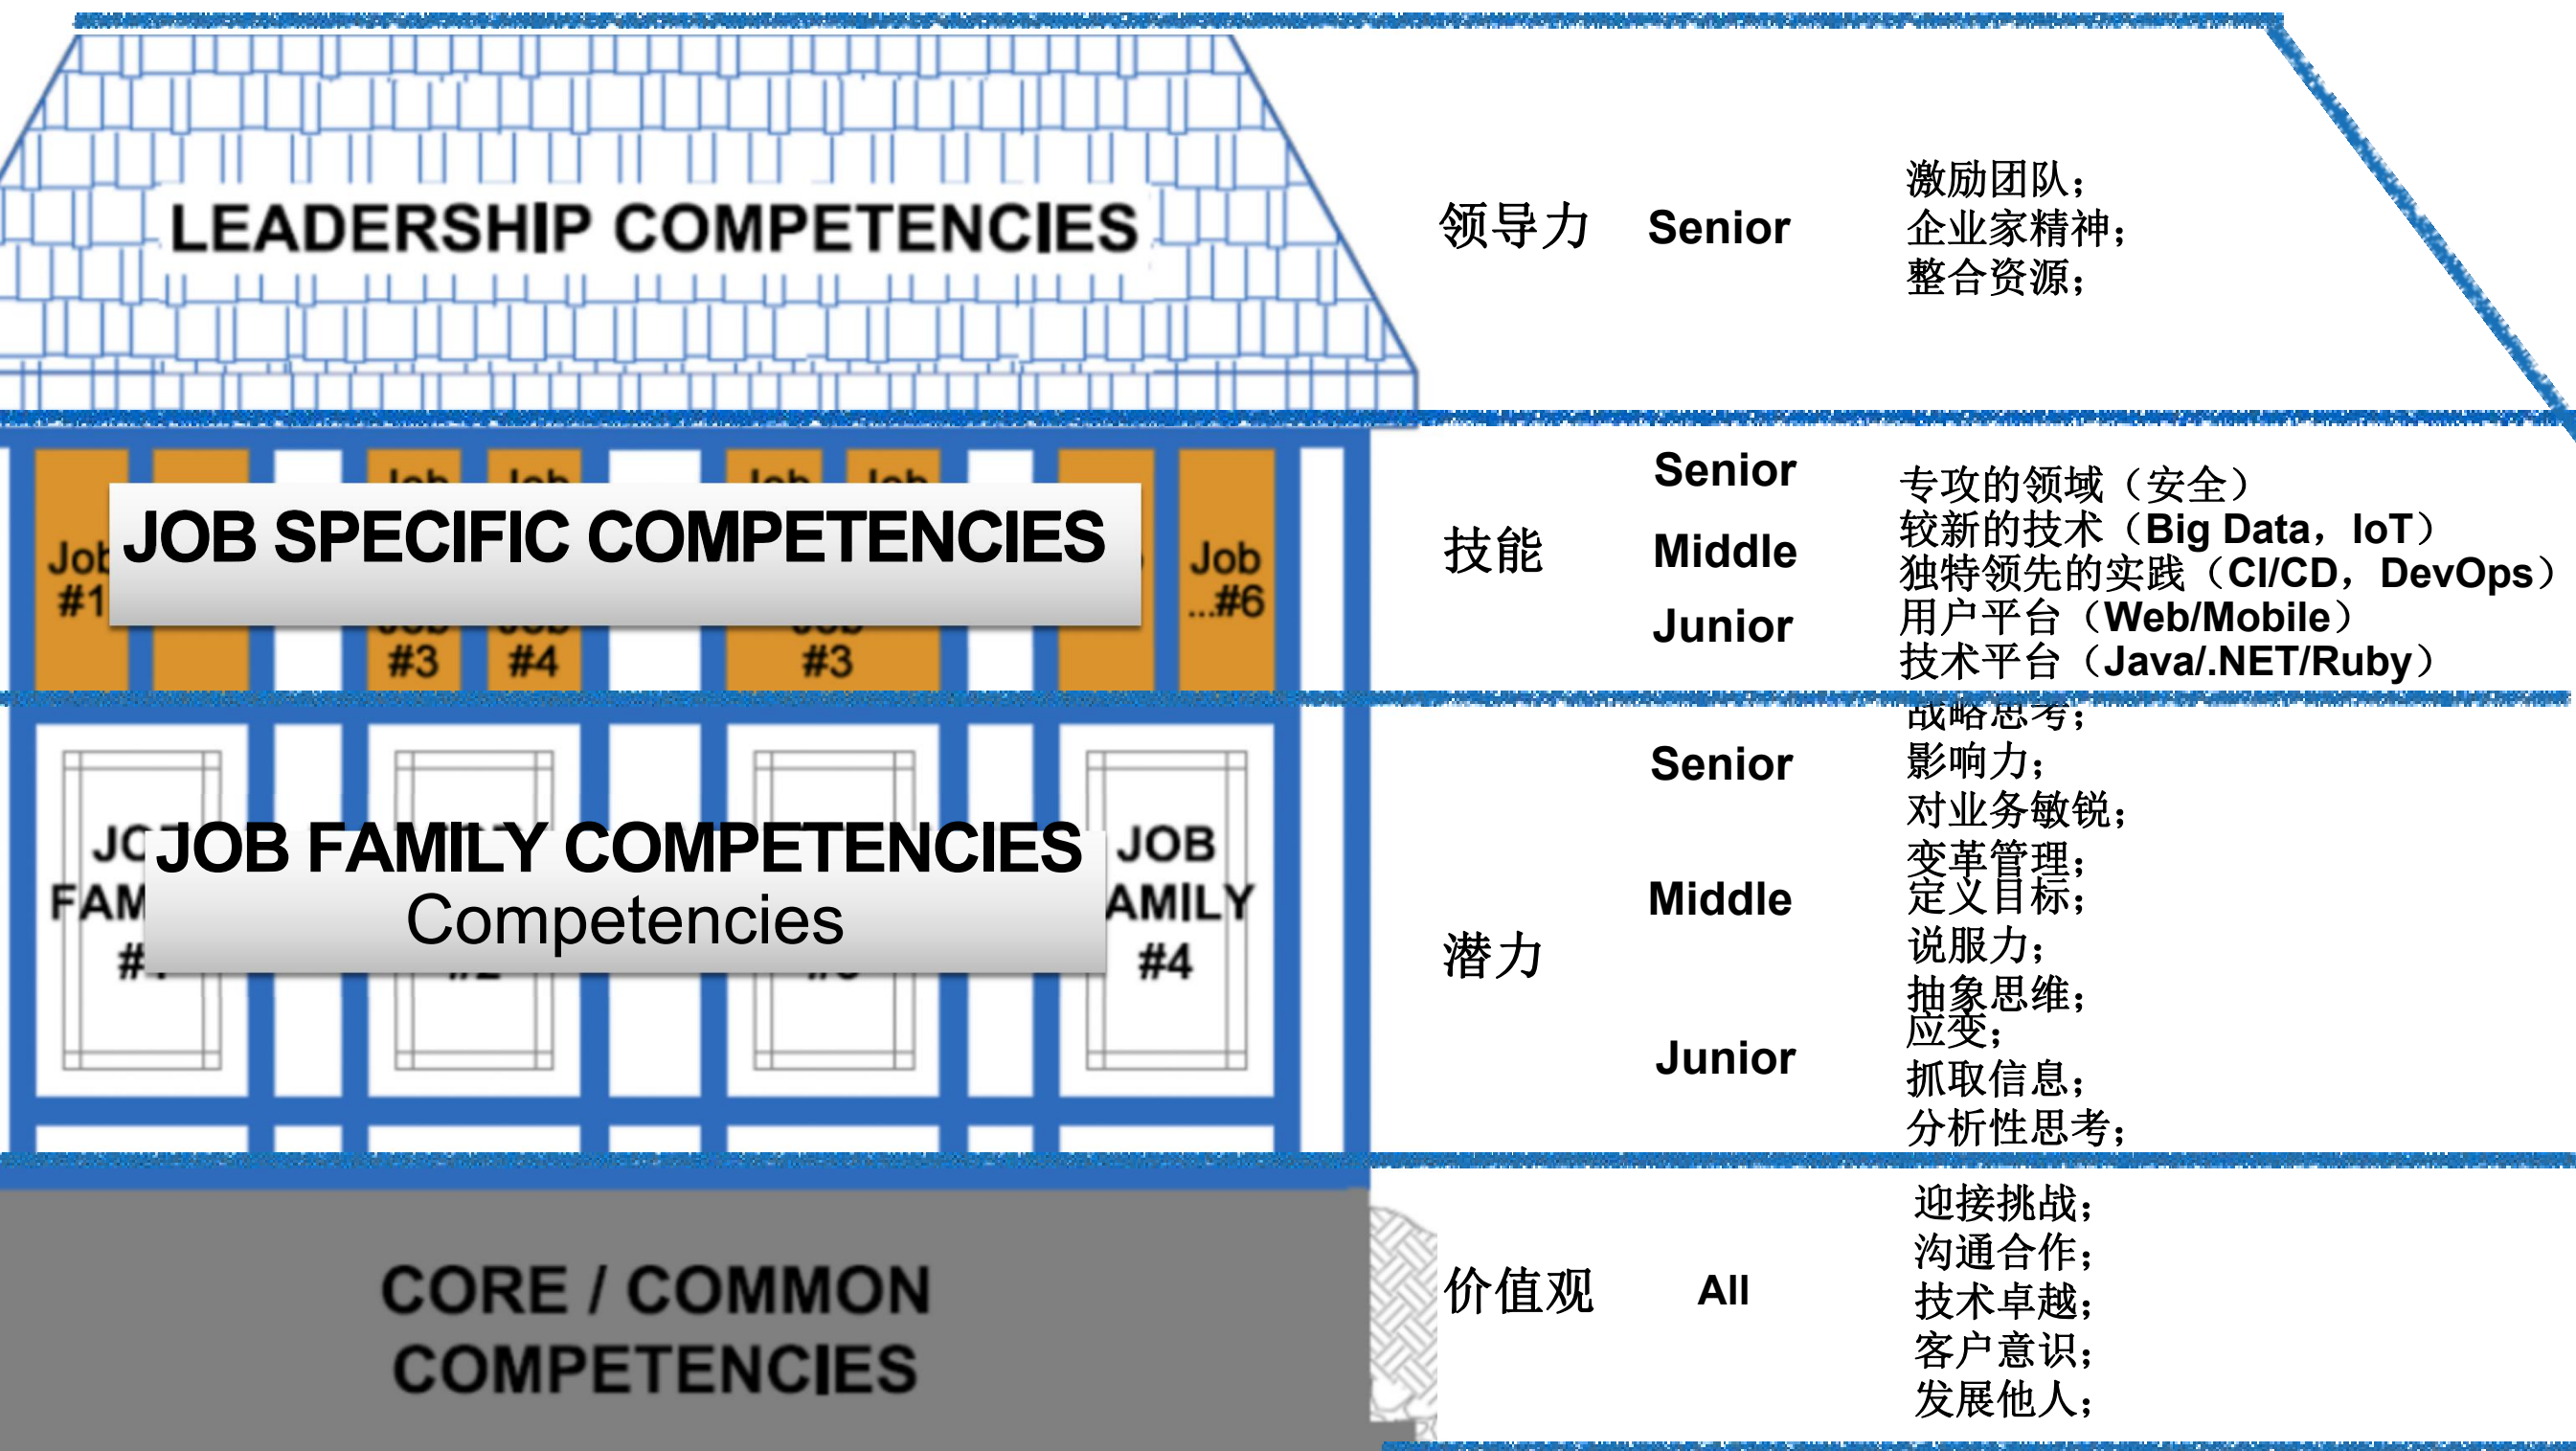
LEADERSHIP COMPETENCIES

领导力 Senior

激励团队;
企业家精神;
整合资源;

Job #1

Job #3 Job #4 Job #3

Job ...#6

JOB SPECIFIC COMPETENCIES

技能

Senior
Middle
Junior

专攻的领域（安全）
较新的技术（Big Data，IoT）
独特领先的实践（CI/CD，DevOps）
用户平台（Web/Mobile）
技术平台（Java/.NET/Ruby）

JOB FAMILY #1

JOB FAMILY COMPETENCIES
Competencies

JOB FAMILY #4

潜力

Senior
Middle
Junior

战略思考;
影响力;
对业务敏锐;
变革管理;
定义目标;
说服力;
抽象思维;
应变;
抓取信息;
分析性思考;

CORE / COMMON COMPETENCIES

价值观 All

迎接挑战;
沟通合作;
技术卓越;
客户意识;
发展他人;